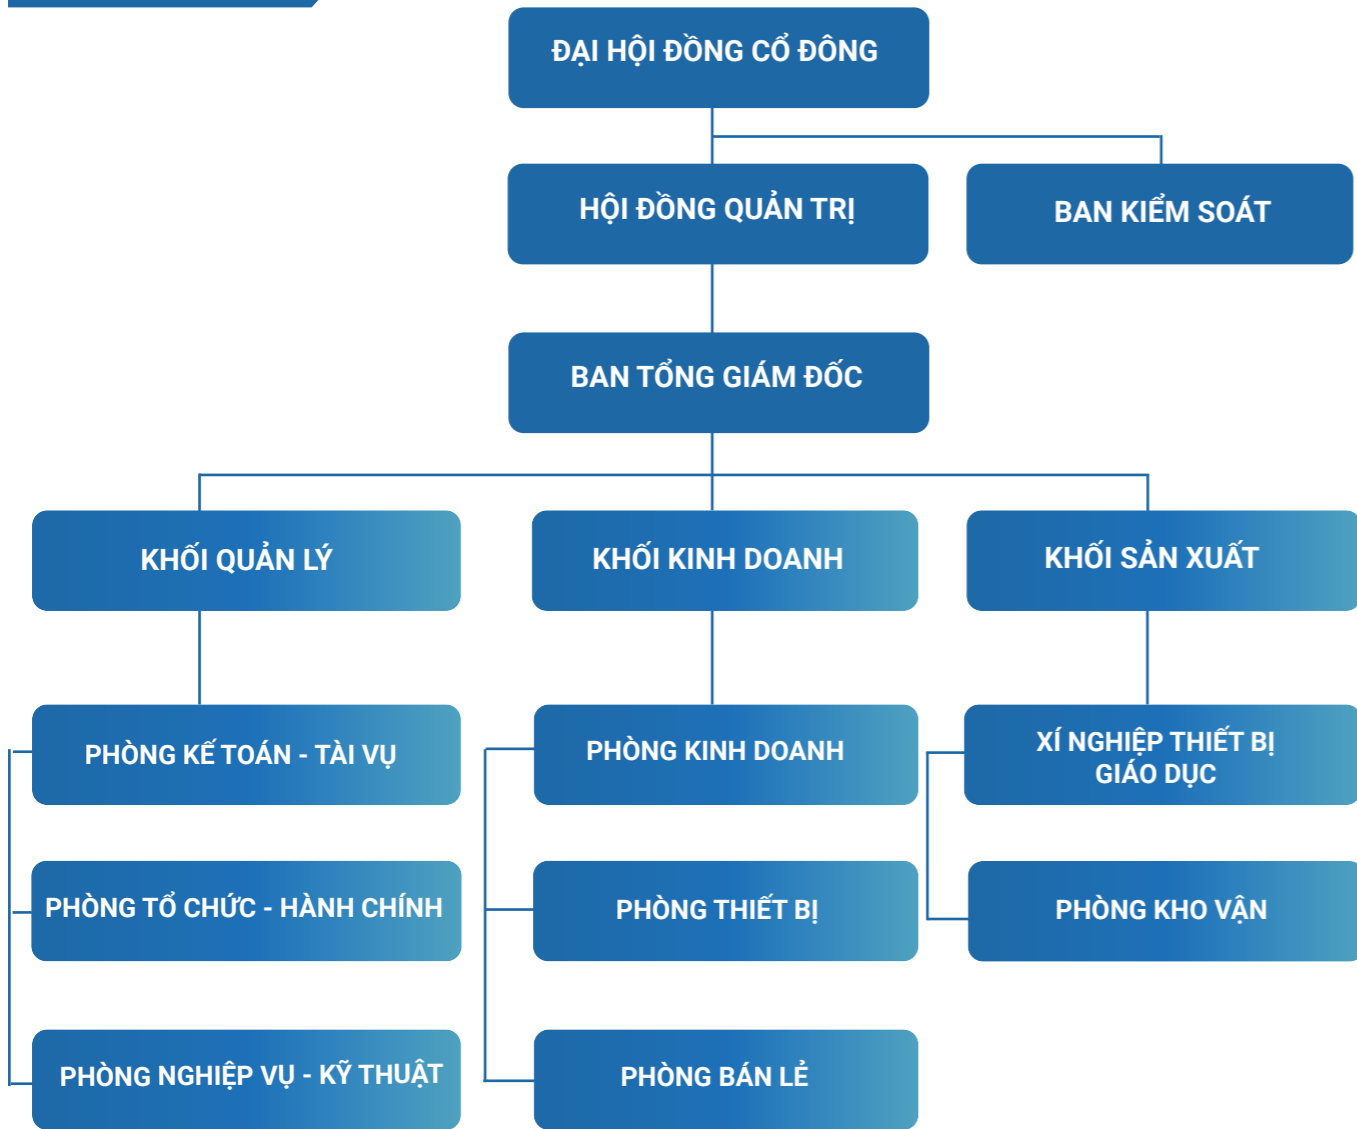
ĐẠI HỘI ĐỒNG CỔ ĐÔNG

HỘI ĐỒNG QUẢN TRỊ

BAN KIỂM SOÁT

BAN TỔNG GIÁM ĐỐC

KHỐI QUẢN LÝ

KHỐI KINH DOANH

KHỐI SẢN XUẤT

PHÒNG KẾ TOÁN - TÀI VỤ

PHÒNG TỔ CHỨC - HÀNH CHÍNH

PHÒNG NGHIỆP VỤ - KỸ THUẬT

PHÒNG KINH DOANH

PHÒNG THIẾT BỊ

PHÒNG BÁN LẺ

XÍ NGHIỆP THIẾT BỊ GIÁO DỤC

PHÒNG KHO VẬN